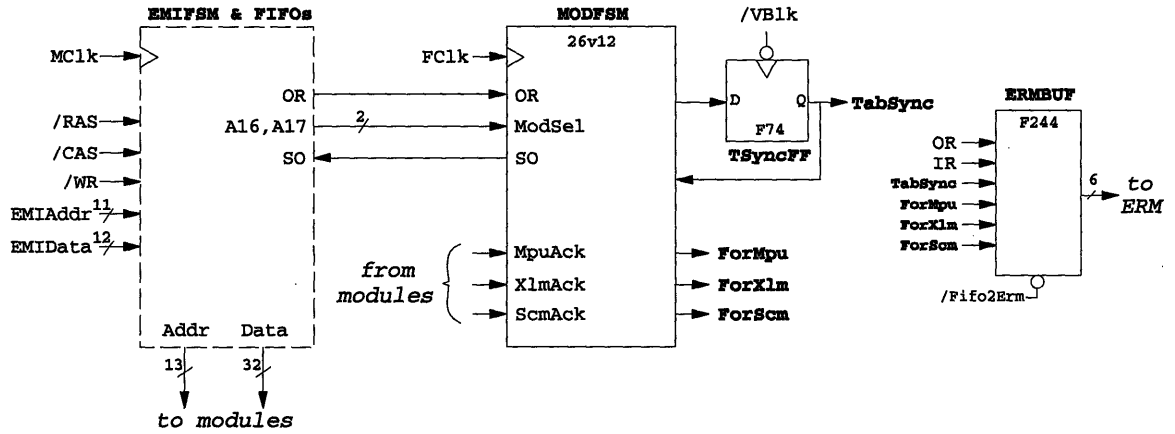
EMIFSM & FIFOs

MClk

/RAS

/CAS

/WR

EMIAddr 11

EMIData 12

OR

A16,A17

SO

Addr

Data

13

32

to modules

MODFSM

26v12

FClk

2

OR

ModSel

SO

from modules

MpuAck

XlmAck

ScmAck

ForMpu

ForXlm

ForScm

/VBlk

D

Q

F74

TSyncFF

TabSync

ERMBUF

F244

OR

IR

TabSync

ForMpu

ForXlm

ForScm

6

to ERM

/Fifo2Erm